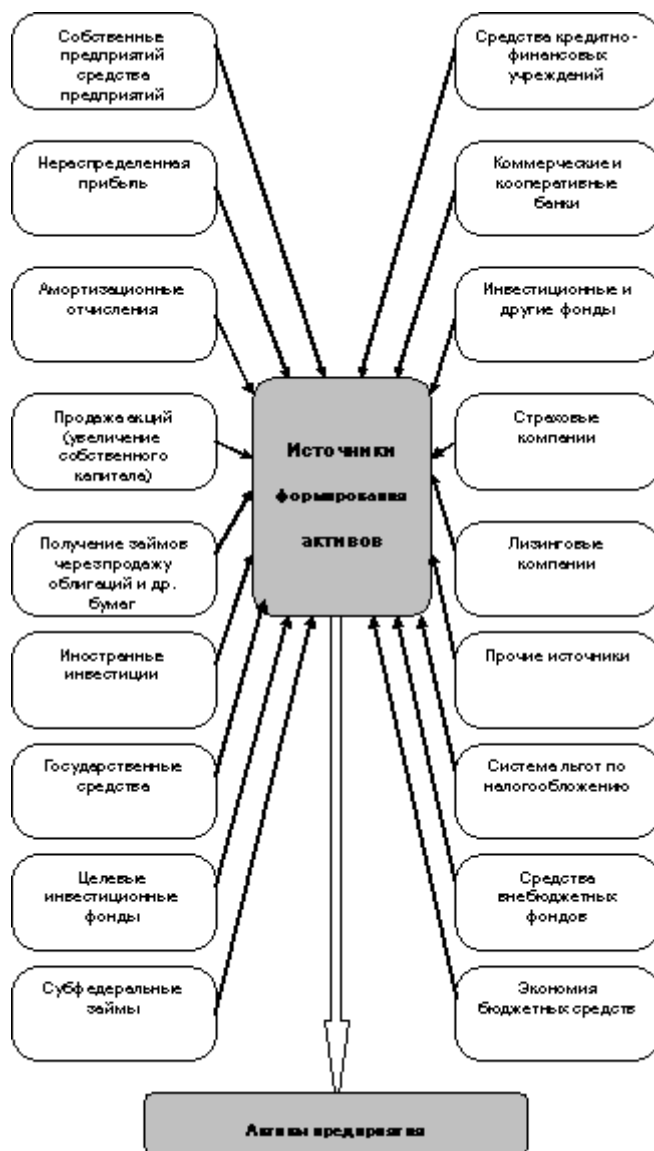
Собственные предприятий средства предприятий

Нераспределенная прибыль

Амортизационные отчисления

Продажа акций (увеличение собственного капитала)

Получение займов черезпродажу облигаций и др. бумаг

Иностранные инвестиции

Государственные средства

Целевые инвестиционные фонды

Субфедеральные займы

Средства кредитно-финансовых учреждений

Коммерческие и кооперативные банки

Инвестиционные и другие фонды

Страховые компании

Лизинговые компании

Прочие источники

Система льгот по налогообложению

Средства внебюджетных фондов

Экономия бюджетных средств

Источники формирования активов

Активы предприятия